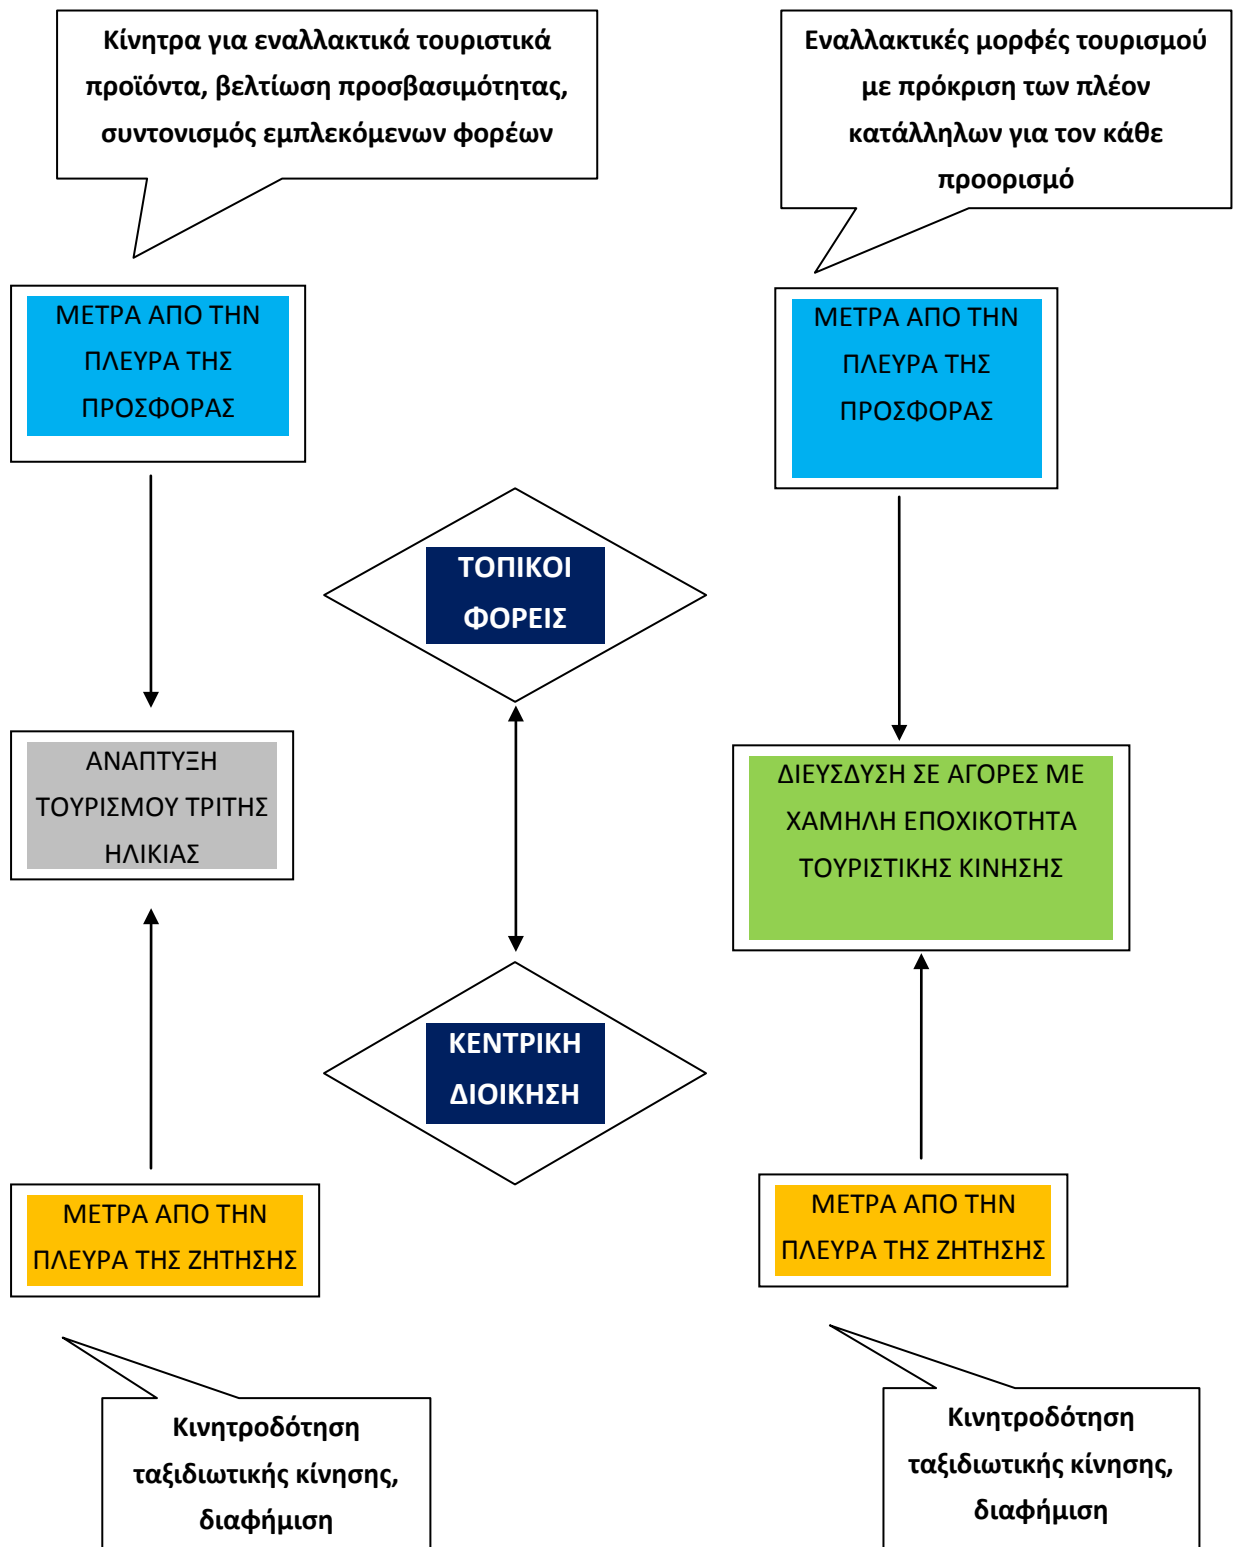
Κίνητρα για εναλλακτικά τουριστικά προϊόντα, βελτίωση προσβασιμότητας, συντονισμός εμπλεκόμενων φορέων

Εναλλακτικές μορφές τουρισμού με πρόκριση των πλέον κατάλληλων για τον κάθε προορισμό

ΜΕΤΡΑ ΑΠΟ ΤΗΝ ΠΛΕΥΡΑ ΤΗΣ ΠΡΟΣΦΟΡΑΣ

ΜΕΤΡΑ ΑΠΟ ΤΗΝ ΠΛΕΥΡΑ ΤΗΣ ΠΡΟΣΦΟΡΑΣ

ΤΟΠΙΚΟΙ ΦΟΡΕΙΣ

ΑΝΑΠΤΥΞΗ ΤΟΥΡΙΣΜΟΥ ΤΡΙΤΗΣ ΗΛΙΚΙΑΣ

ΔΙΕΥΣΔΥΣΗ ΣΕ ΑΓΟΡΕΣ ΜΕ ΧΑΜΗΛΗ ΕΠΟΧΙΚΟΤΗΤΑ ΤΟΥΡΙΣΤΙΚΗΣ ΚΙΝΗΣΗΣ

ΚΕΝΤΡΙΚΗ ΔΙΟΙΚΗΣΗ

ΜΕΤΡΑ ΑΠΟ ΤΗΝ ΠΛΕΥΡΑ ΤΗΣ ΖΗΤΗΣΗΣ

ΜΕΤΡΑ ΑΠΟ ΤΗΝ ΠΛΕΥΡΑ ΤΗΣ ΖΗΤΗΣΗΣ

Κινητροδότηση ταξιδιωτικής κίνησης, διαφήμιση

Κινητροδότηση ταξιδιωτικής κίνησης, διαφήμιση